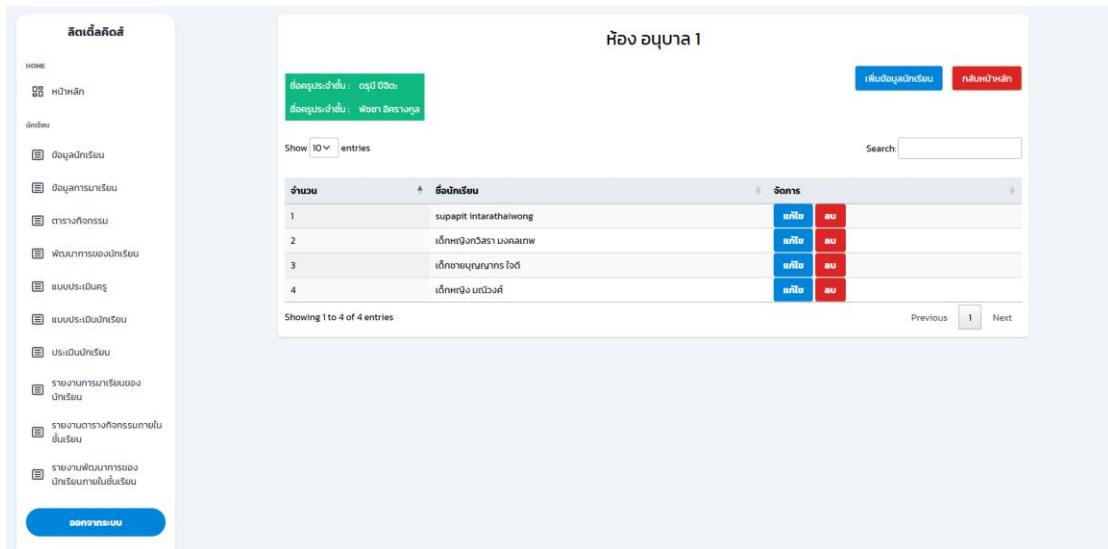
ลิตเติ้ลคิดส์

HOME

หน้าหลัก

นักเรียน

ข้อมูลนักเรียน

ข้อมูลการมาเรียน

ตารางกิจกรรม

พัฒนาการของนักเรียน

แบบประเมินครู

แบบประเมินนักเรียน

ประเมินนักเรียน

รายงานการมาเรียนของนักเรียน

รายงานตารางกิจกรรมภายในชั้นเรียน

รายงานพัฒนาการของนักเรียนภายในชั้นเรียน

ออกจากระบบ

ห้อง อนุบาล 1

ชื่อครูประจำชั้น : ดรุณี ปิติดะ
ชื่อครูประจำชั้น : พัชชา อิศรางกูล

เพิ่มข้อมูลนักเรียน

กลับหน้าหลัก

Show 10 entries

Search:

| จำนวน | ชื่อนักเรียน | จัดการ |
|---|---|---|
| 1 | supapit intarathaiwong | แก้ไข ลบ |
| 2 | เด็กหญิงทวิสรา มงคลเทพ | แก้ไข ลบ |
| 3 | เด็กชายบุญญากร ใจดี | แก้ไข ลบ |
| 4 | เด็กหญิง มณีวงศ์ | แก้ไข ลบ |

Showing 1 to 4 of 4 entries

Previous 1 Next